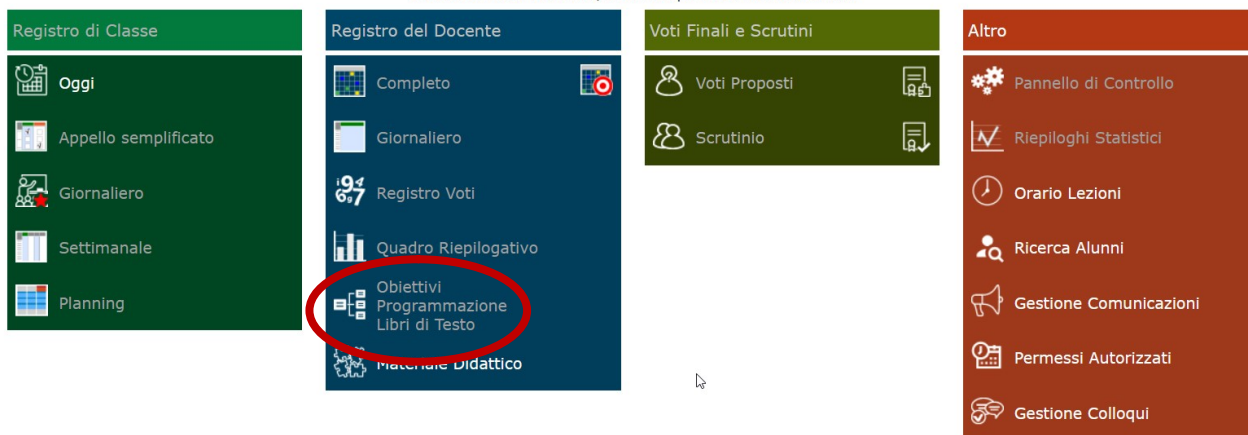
Registro di Classe

Oggi

Appello semplificato

Giornaliero

Settimanale

Planning

Registro del Docente

Completo

Giornaliero

Registro Voti

Quadro Riepilogativo

Obiettivi Programmazione Libri di Testo

Materiale Didattico

Voti Finali e Scrutini

Voti Proposti

Scrutinio

Altro

Pannello di Controllo

Riepiloghi Statistici

Orario Lezioni

Ricerca Alunni

Gestione Comunicazioni

Permessi Autorizzati

Gestione Colloqui